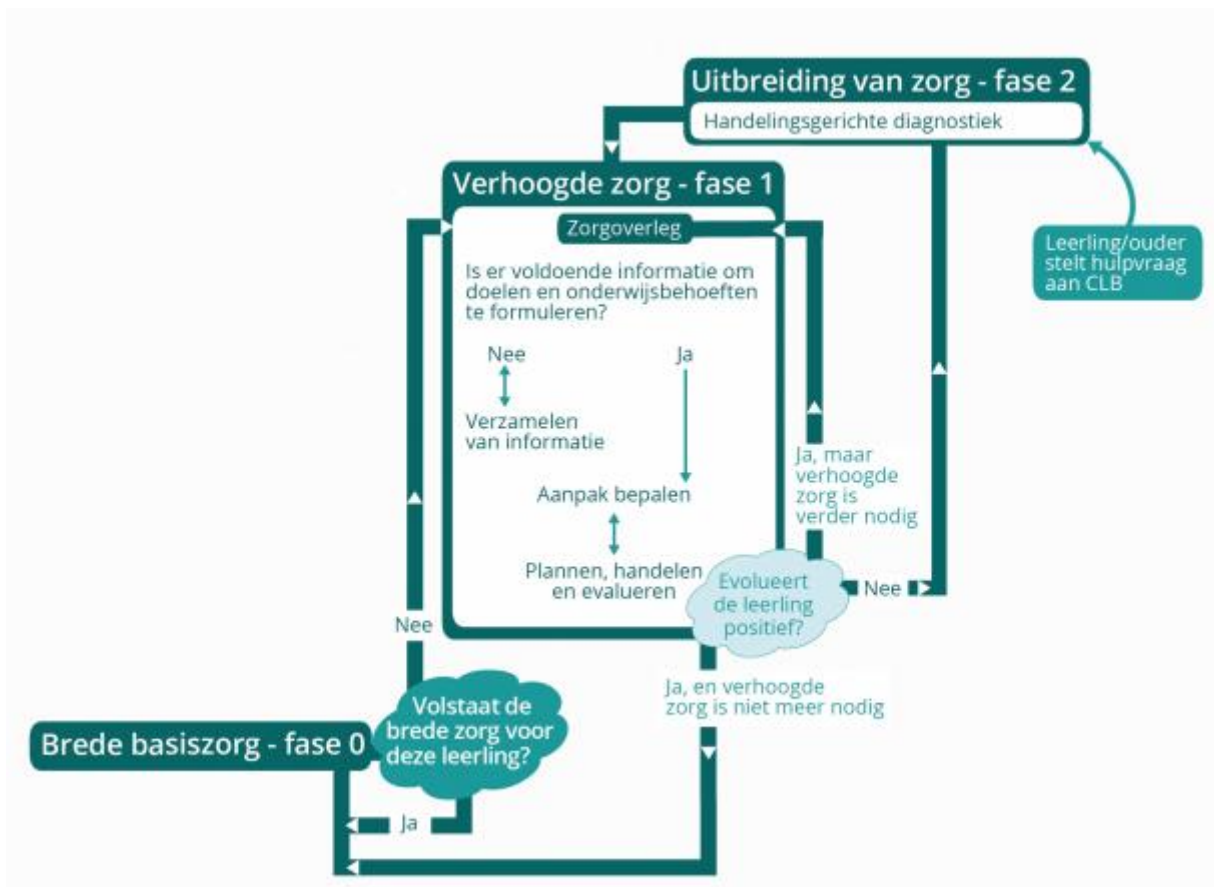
Uitbreiding van zorg - fase 2
Handelingsgerichte diagnostiek

Leerling/ouder stelt hulpvraag aan CLB

Verhoogde zorg - fase 1
Zorgoverleg

Is er voldoende informatie om doelen en onderwijsbehoeften te formuleren?

Nee
Verzamelen van informatie

Ja
Aanpak bepalen

Plannen, handelen en evalueren

Ja, maar verhoogde zorg is verder nodig

Evolueert de leerling positief?

Nee

Ja, en verhoogde zorg is niet meer nodig

Nee

Volstaat de brede zorg voor deze leerling?

Brede basiszorg - fase 0

Ja